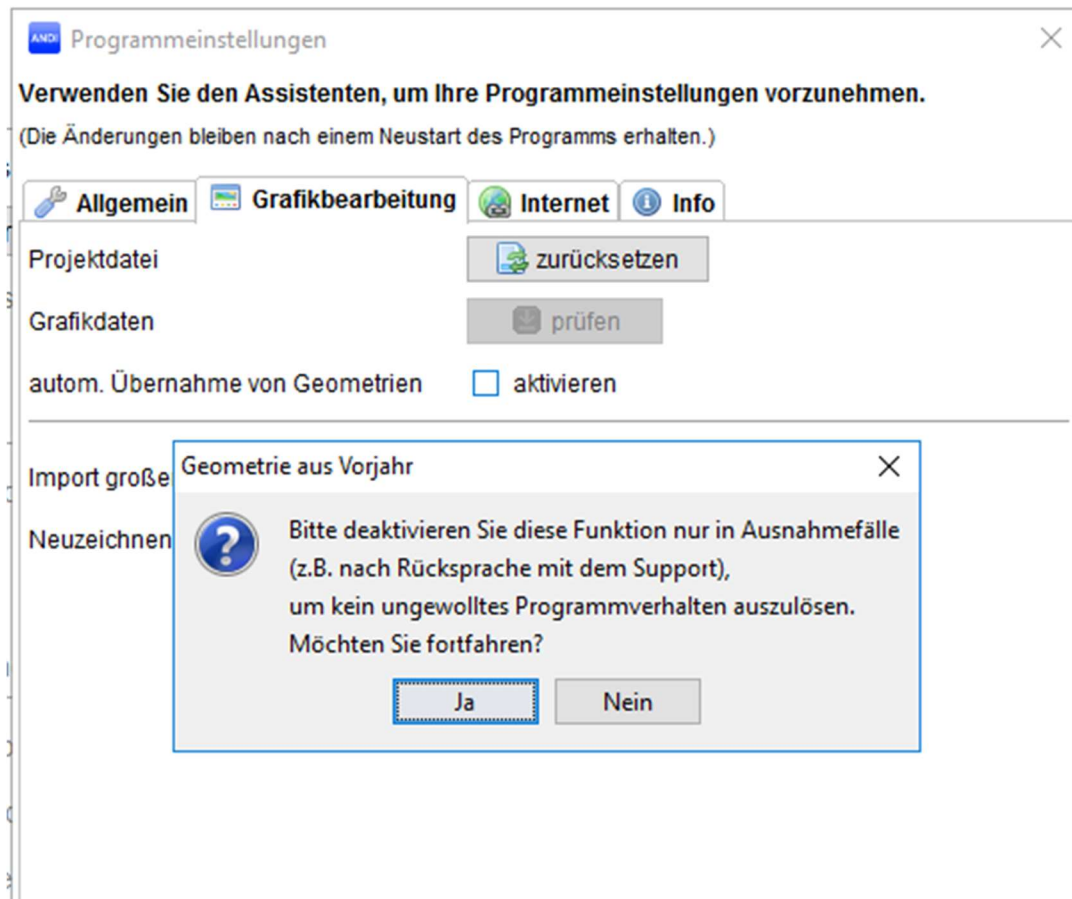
ANDI Programmeinstellungen

×

**Verwenden Sie den Assistenten, um Ihre Programmeinstellungen vorzunehmen.**

(Die Änderungen bleiben nach einem Neustart des Programms erhalten.)

Allgemein | Grafikbearbeitung | Internet | Info

Projektdatei — zurücksetzen

Grafikdaten — prüfen

autom. Übernahme von Geometrien — aktivieren

Import große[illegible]

Neuzeichnen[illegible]

Geometrie aus Vorjahr

×

Bitte deaktivieren Sie diese Funktion nur in Ausnahmefälle (z.B. nach Rücksprache mit dem Support), um kein ungewolltes Programmverhalten auszulösen.
Möchten Sie fortfahren?

Ja | Nein